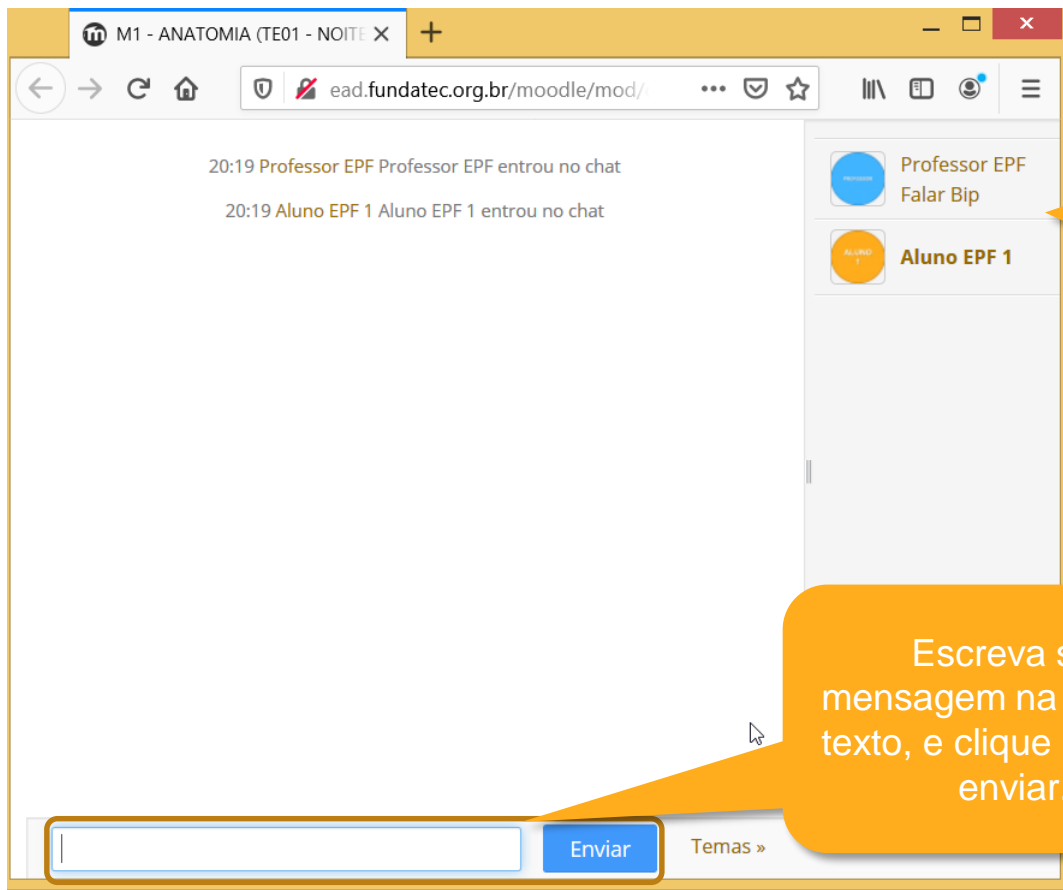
M1 - ANATOMIA (TE01 - NOITE

ead.fundatec.org.br/moodle/mod/

20:19 Professor EPF Professor EPF entrou no chat

20:19 Aluno EPF 1 Aluno EPF 1 entrou no chat

PROFESSOR

Professor EPF
Falar Bip

ALUNO 1

Aluno EPF 1

Escreva s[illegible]
mensagem na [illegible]
texto, e clique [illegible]
enviar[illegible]

Enviar

Temas »